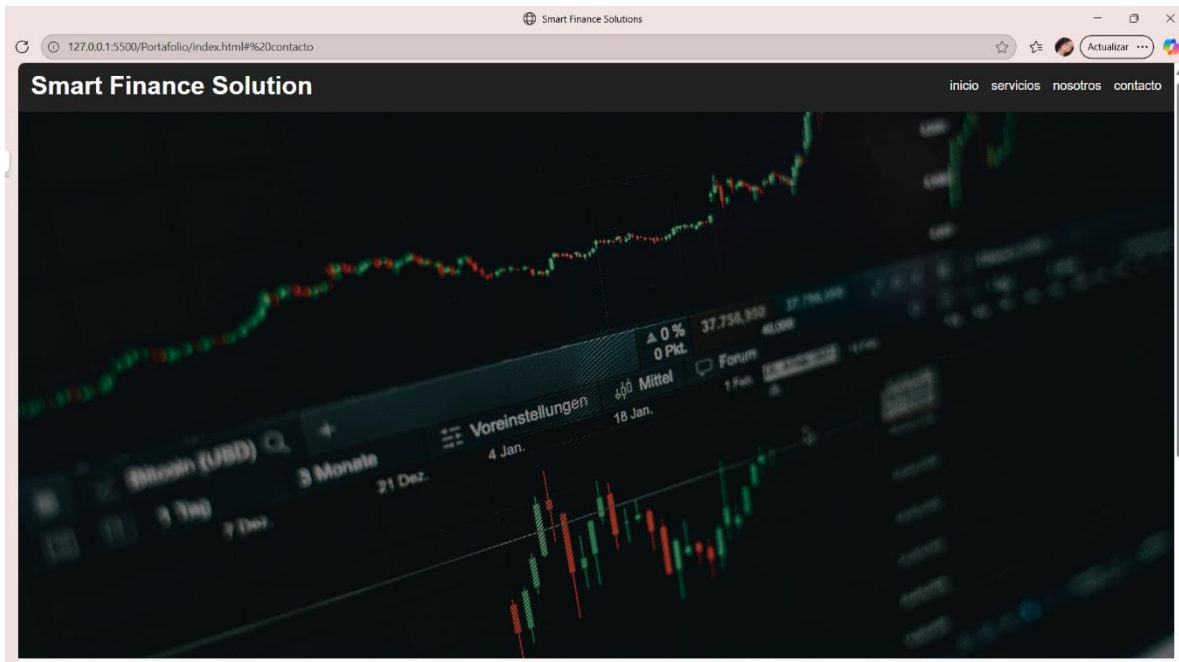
Smart Finance Solutions

127.0.0.1:5500/Portafolio/index.html#%20contacto

Actualizar ...

Smart Finance Solution

inicio servicios nosotros contacto

▲0 % 0 Pkt. 37.756,350

Forum

Mittel

18 Jan.

Voreinstellungen

4 Jan.

Bitcoin (USD)

3 Monate

21 Dez.

1 Tag

7 Dez.